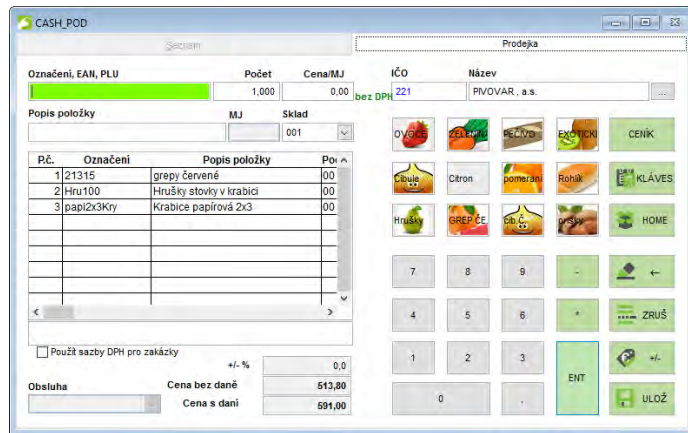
CASH_POD

Seznam

Prodejka

Označení, EAN, PLU

Počet

1,000

Cena/MJ

0,00

bez DPH

IČO

221

Název

PIVOVAR , a.s.

...

Popis položky

MJ

Sklad

001

| P.č. | Označení | Popis položky | Po |
|---|---|---|---|
| 1 | 21315 | grepy červené | 00 |
| 2 | Hru100 | Hrušky stovky v krabici | 00 |
| 3 | papi2x3Kry | Krabice papírová 2x3 | 00 |

Použít sazby DPH pro zakázky

+/- %

0,0

Obsluha

Cena bez daně

513,80

Cena s daní

591,00

OVOCE

ZELENINA

PEČIVO

EXOTICKÉ

CENÍK

Cibule

Citron

pomeranč

Rohlík

KLÁVES

Hrušky

GREP ČE

Cib Č

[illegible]

HOME

7

8

9

-

←

4

5

6

*

ZRUŠ

1

2

3

ENT

+/-

0

.

ULOŽ